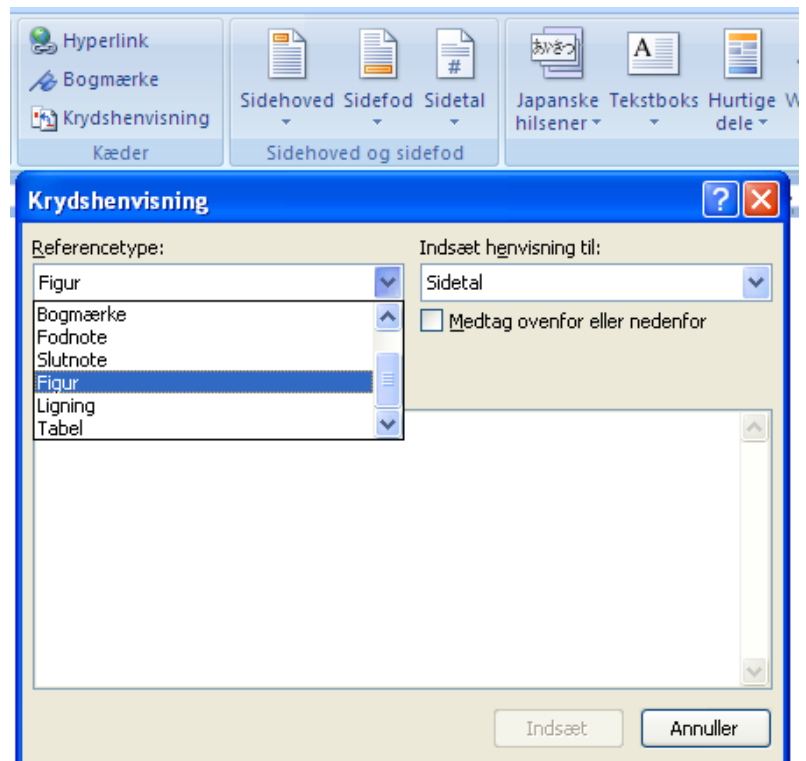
Hyperlink
Bogmærke
Krydshenvisning
Kæder

Sidehoved
Sidefod
Sidetal
Sidehoved og sidefod

Japanske hilsener
Tekstboks
Hurtige dele

Krydshenvisning

Referencetype:
Figur
Bogmærke
Fodnote
Slutnote
Figur
Ligning
Tabel

Indsæt henvisning til:
Sidetal
Medtag ovenfor eller nedenfor

Indsæt
Annuller